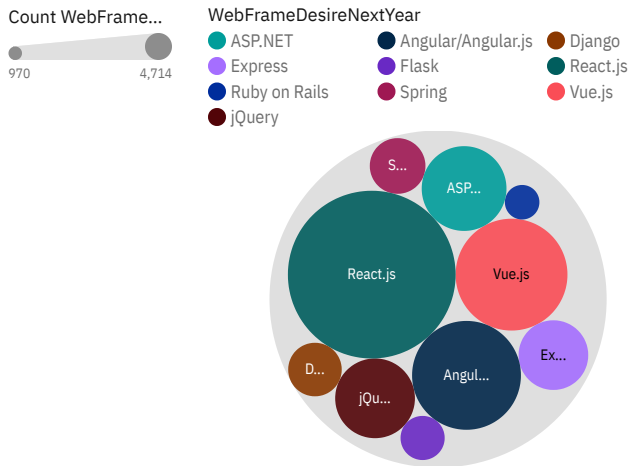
Count WebFrame...

970 4,714

WebFrameDesireNextYear

ASP.NET
Angular/Angular.js
Django
Express
Flask
React.js
Ruby on Rails
Spring
Vue.js
jQuery

S...
ASP...
React.js
Vue.js
Ex...
D...
Angul...
jQu...